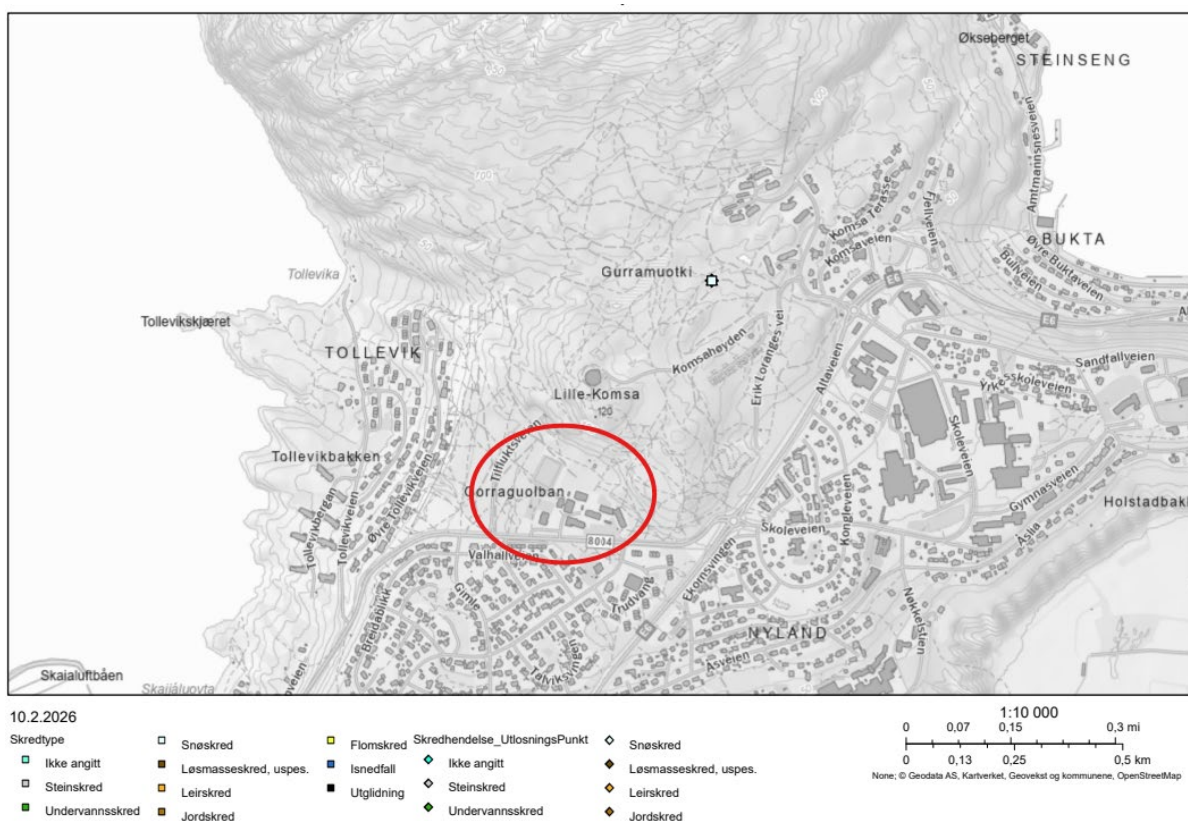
Øksebørget
STEINSENG
Amtmannsnesveien
BUKTA
Komsa Terrasse
Komsaveien
Fjellveien
Øvre Buktaveien
Bulveien
Tollevika
Gurramuotki
Tollevikskjæret
TOLLEVIK
Komsahøyden
Erik Loranges vei
Altaveien
Sandfallveien
Yrkesskoleveien
Lille-Komsa
120
Skoleveien
Tollevikbakken
Tilfluktsveien
Gorraguolban
Gymnasveien
Holstadbakk
Tollevikveien
Øvre Tollevikveien
Tollevikbergan
Valhallveien
8004
Skoleveien
Kongleveien
Åslia
Gimle
Breidablikk
Trudvang
Ekornsvingen
Nakkeløsten
NYLAND
Åsveien
Skaialuftbåen
Skaiáluovta
10.2.2026
Skredtype
Ikke angitt
Steinskred
Undervannsskred
Snøskred
Løsmasseskred, uspes.
Leirskred
Jordskred
Flomskred
Isnedfall
Utglidning
Skredhendelse_UtlosningsPunkt
Ikke angitt
Steinskred
Undervannsskred
Snøskred
Løsmasseskred, uspes.
Leirskred
Jordskred
1:10 000
0 0,07 0,15 0,3 mi
0 0,13 0,25 0,5 km
None; © Geodata AS, Kartverket, Geovekst og kommunene, OpenStreetMap